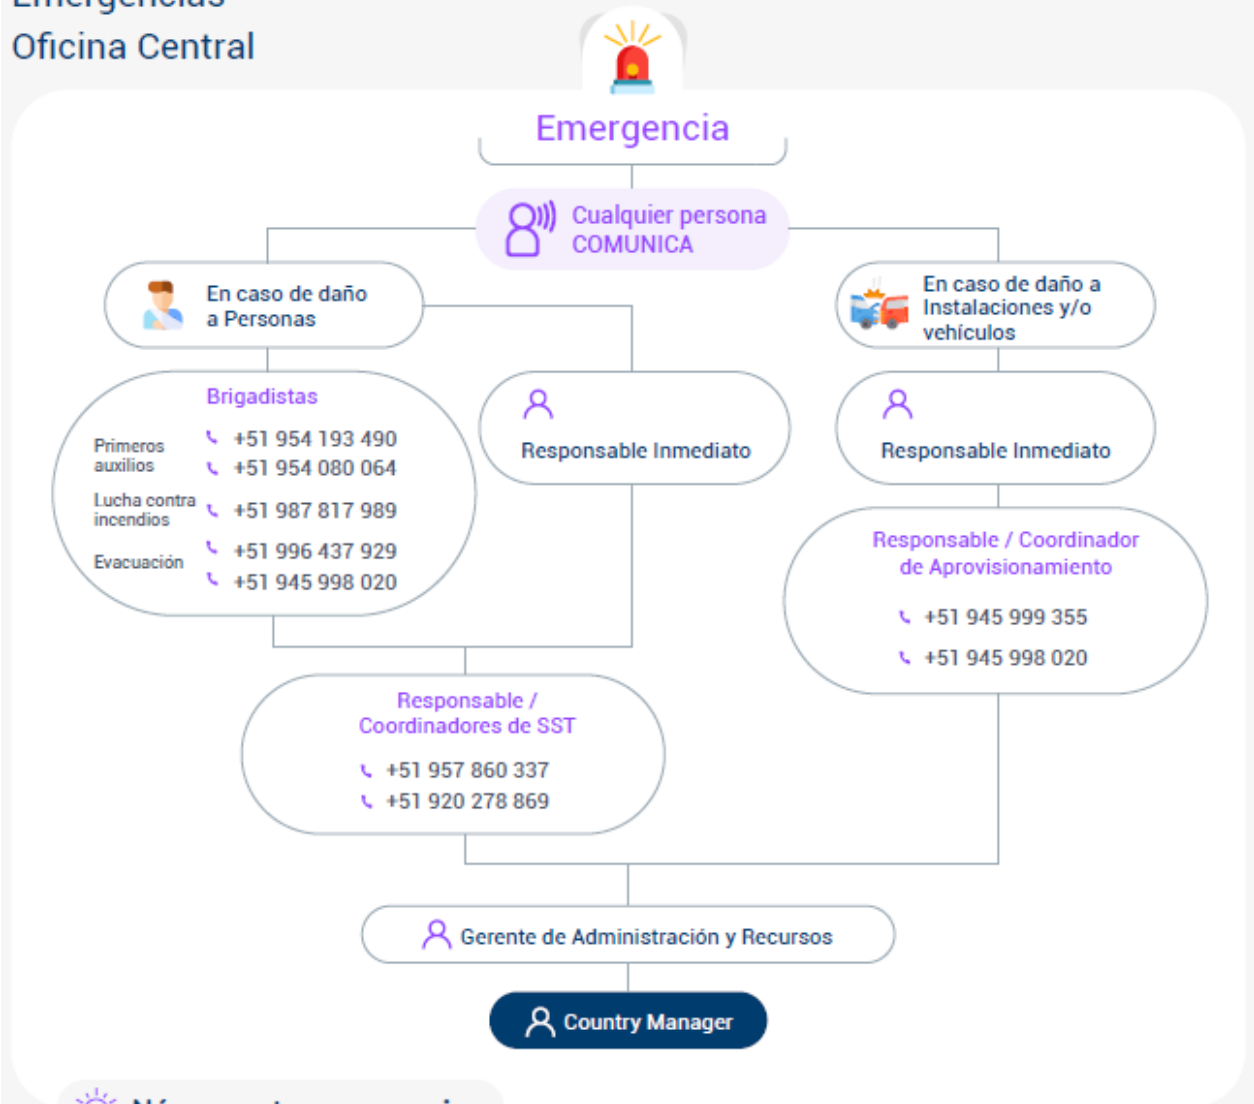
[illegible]

Oficina Central

Emergencia

Cualquier persona COMUNICA

En caso de daño a Personas

En caso de daño a Instalaciones y/o vehículos

Brigadistas

Primeros auxilios
+51 954 193 490
+51 954 080 064

Lucha contra incendios
+51 987 817 989

Evacuación
+51 996 437 929
+51 945 998 020

Responsable Inmediato

Responsable Inmediato

Responsable / Coordinador de Aprovisionamiento
+51 945 999 355
+51 945 998 020

Responsable / Coordinadores de SST
+51 957 860 337
+51 920 278 869

Gerente de Administración y Recursos

Country Manager

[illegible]